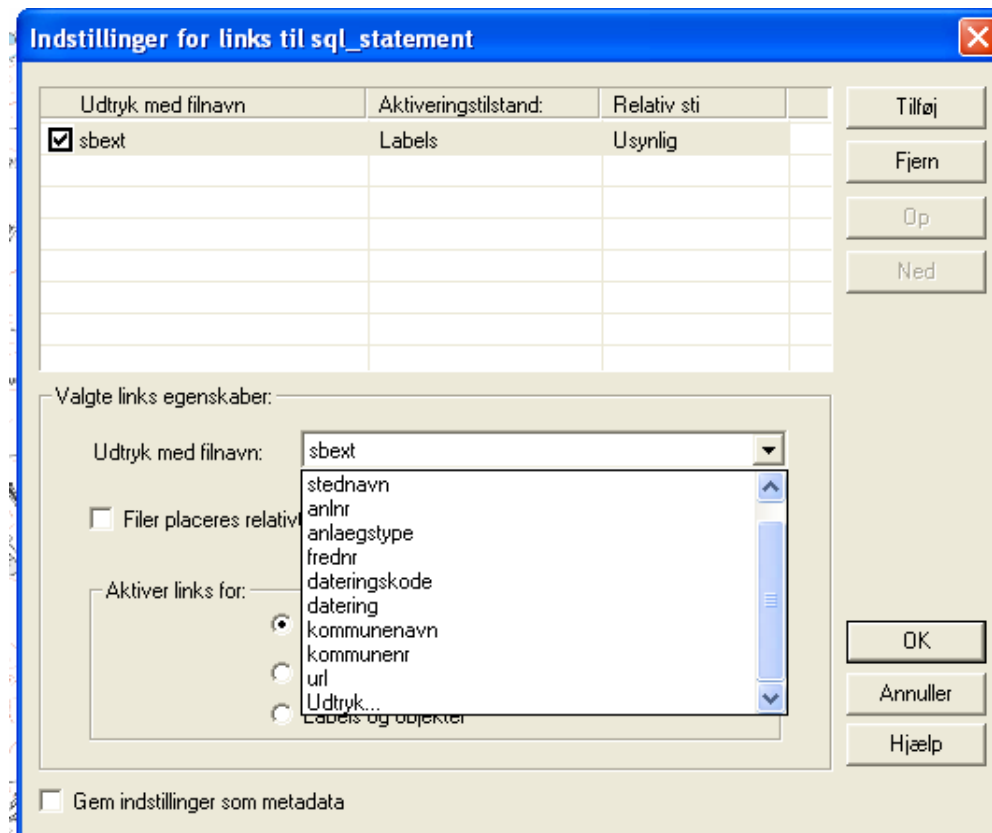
Indstillinger for links til sql_statement

| Udtryk med filnavn | Aktiveringstilstand: | Relativ sti |
|---|---|---|
| sbext | Labels | Usynlig |

Tilføj
Fjern
Op
Ned

Valgte links egenskaber:

Udtryk med filnavn: sbext

stednavn
anlnr
anlaegstype
frednr
dateringskode
datering
kommunenavn
kommunenr
url
Udtryk...

Filer placeres relativ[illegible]

Aktiver links for:

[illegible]
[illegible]
Labels og objekter

OK
Annuller
Hjælp

Gem indstillinger som metadata